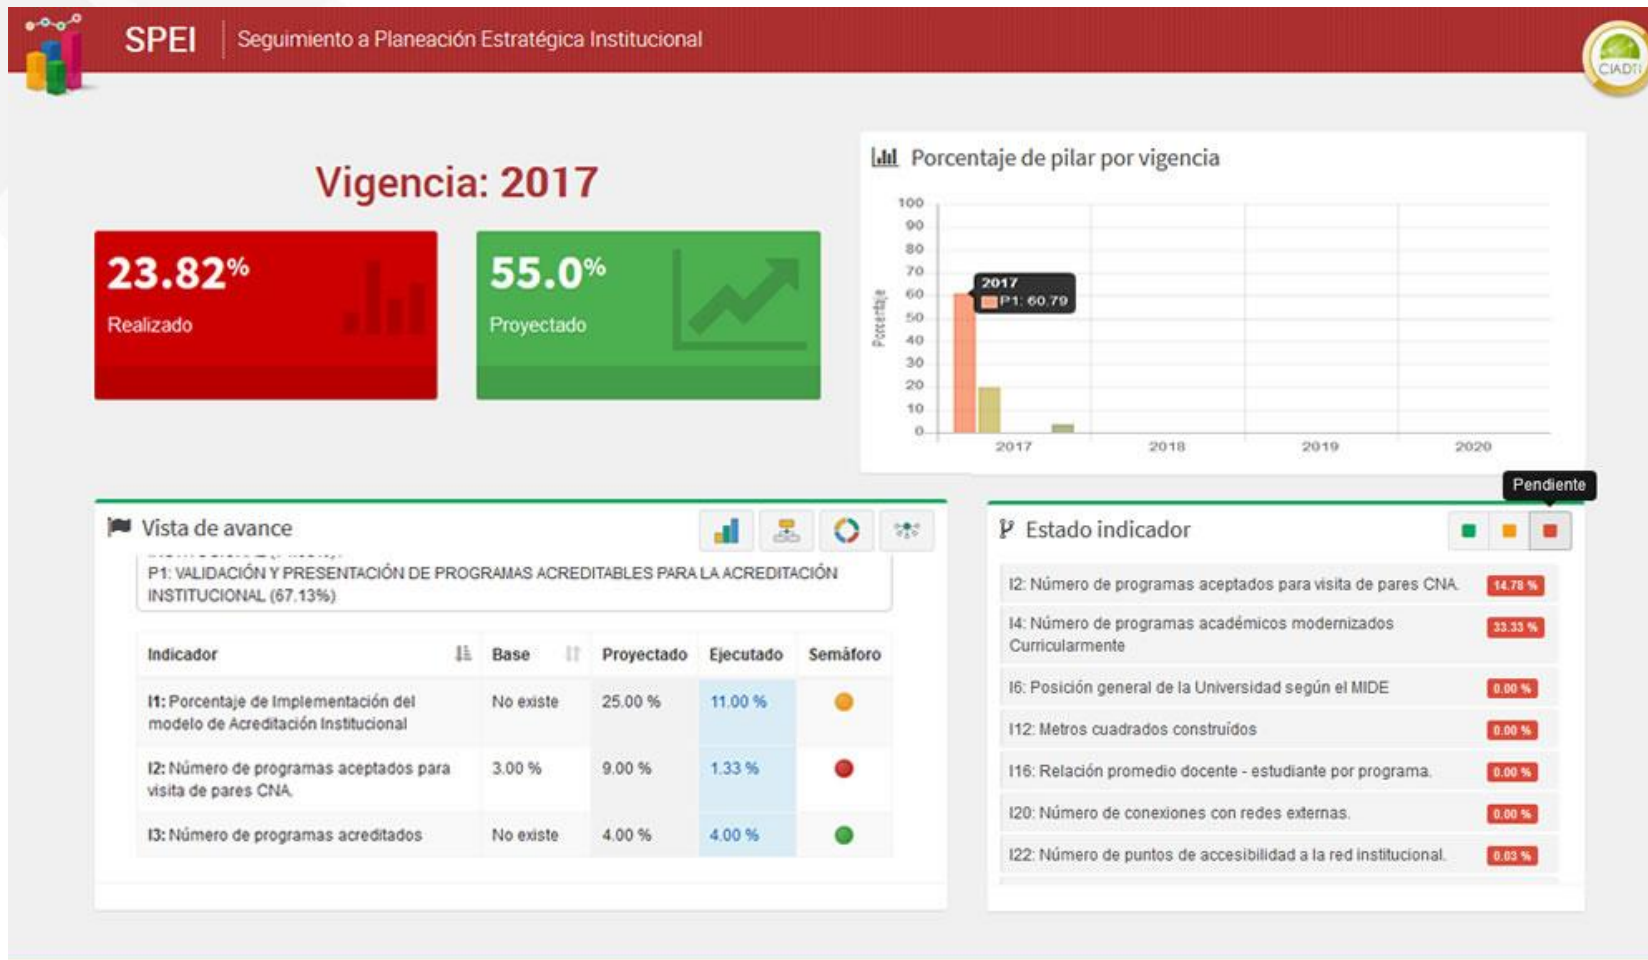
SPEI | Seguimiento a Planeación Estratégica Institucional

CIADTI

Vigencia: 2017

23.82%
Realizado

55.0%
Proyectado

Porcentaje de pilar por vigencia

100
90
80
70
60
50
40
30
20
10
0

Porcentaje

2017
P1: 60.79

2017 2018 2019 2020

Vista de avance

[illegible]
P1: VALIDACIÓN Y PRESENTACIÓN DE PROGRAMAS ACREDITABLES PARA LA ACREDITACIÓN INSTITUCIONAL (67.13%)

| Indicador | Base | Proyectado | Ejecutado | Semáforo |
|---|---|---|---|---|
| I1: Porcentaje de Implementación del modelo de Acreditación Institucional | No existe | 25.00 % | 11.00 % | |
| I2: Número de programas aceptados para visita de pares CNA. | 3.00 % | 9.00 % | 1.33 % | |
| I3: Número de programas acreditados | No existe | 4.00 % | 4.00 % | |

Pendiente

Estado indicador

I2: Número de programas aceptados para visita de pares CNA. 14.78 %
I4: Número de programas académicos modernizados Curricularmente 33.33 %
I6: Posición general de la Universidad según el MIDE 0.00 %
I12: Metros cuadrados construidos 0.00 %
I16: Relación promedio docente - estudiante por programa. 0.00 %
I20: Número de conexiones con redes externas. 0.00 %
I22: Número de puntos de accesibilidad a la red institucional. 0.03 %